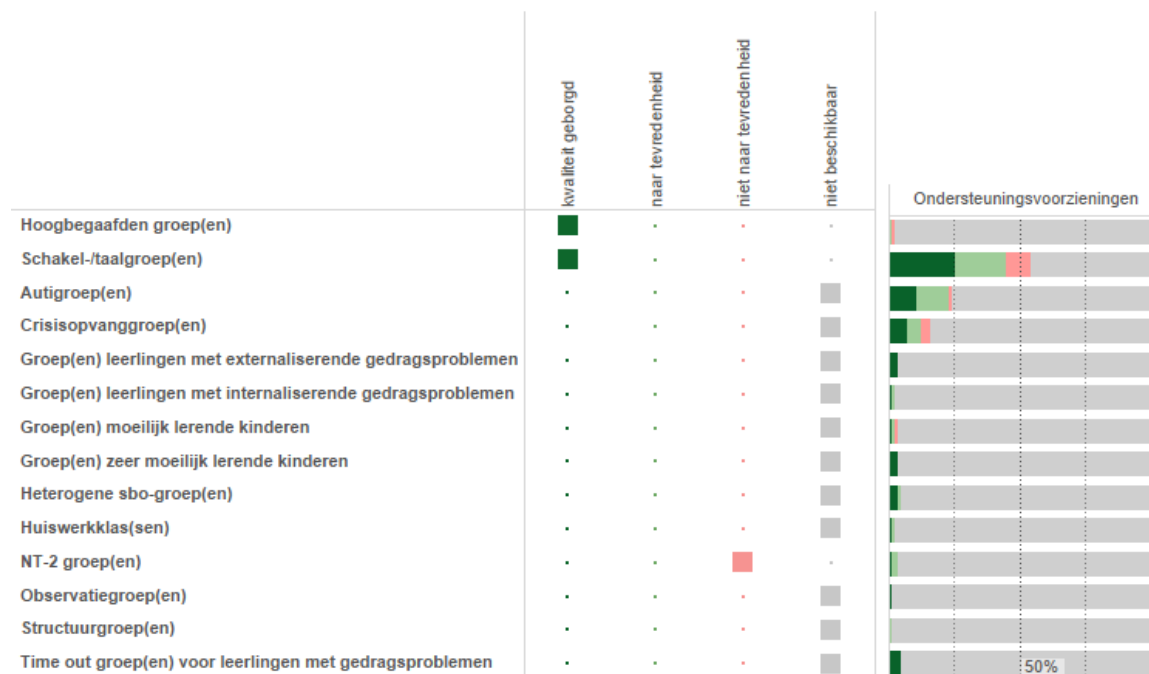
| | kwaliteit geborgd | naar tevredenheid | niet naar tevredenheid | niet beschikbaar |
|---|---|---|---|---|
| Hoogbegaafden groep(en) | | | | |
| Schakel-/taalgroep(en) | | | | |
| Autigroep(en) | | | | |
| Crisisopvanggroep(en) | | | | |
| Groep(en) leerlingen met externaliserende gedragsproblemen | | | | |
| Groep(en) leerlingen met internaliserende gedragsproblemen | | | | |
| Groep(en) moeilijk lerende kinderen | | | | |
| Groep(en) zeer moeilijk lerende kinderen | | | | |
| Heterogene sbo-groep(en) | | | | |
| Huiswerkklas(sen) | | | | |
| NT-2 groep(en) | | | | |
| Observatiegroep(en) | | | | |
| Structuurgroep(en) | | | | |
| Time out groep(en) voor leerlingen met gedragsproblemen | | | | |

Ondersteuningsvoorzieningen

50%